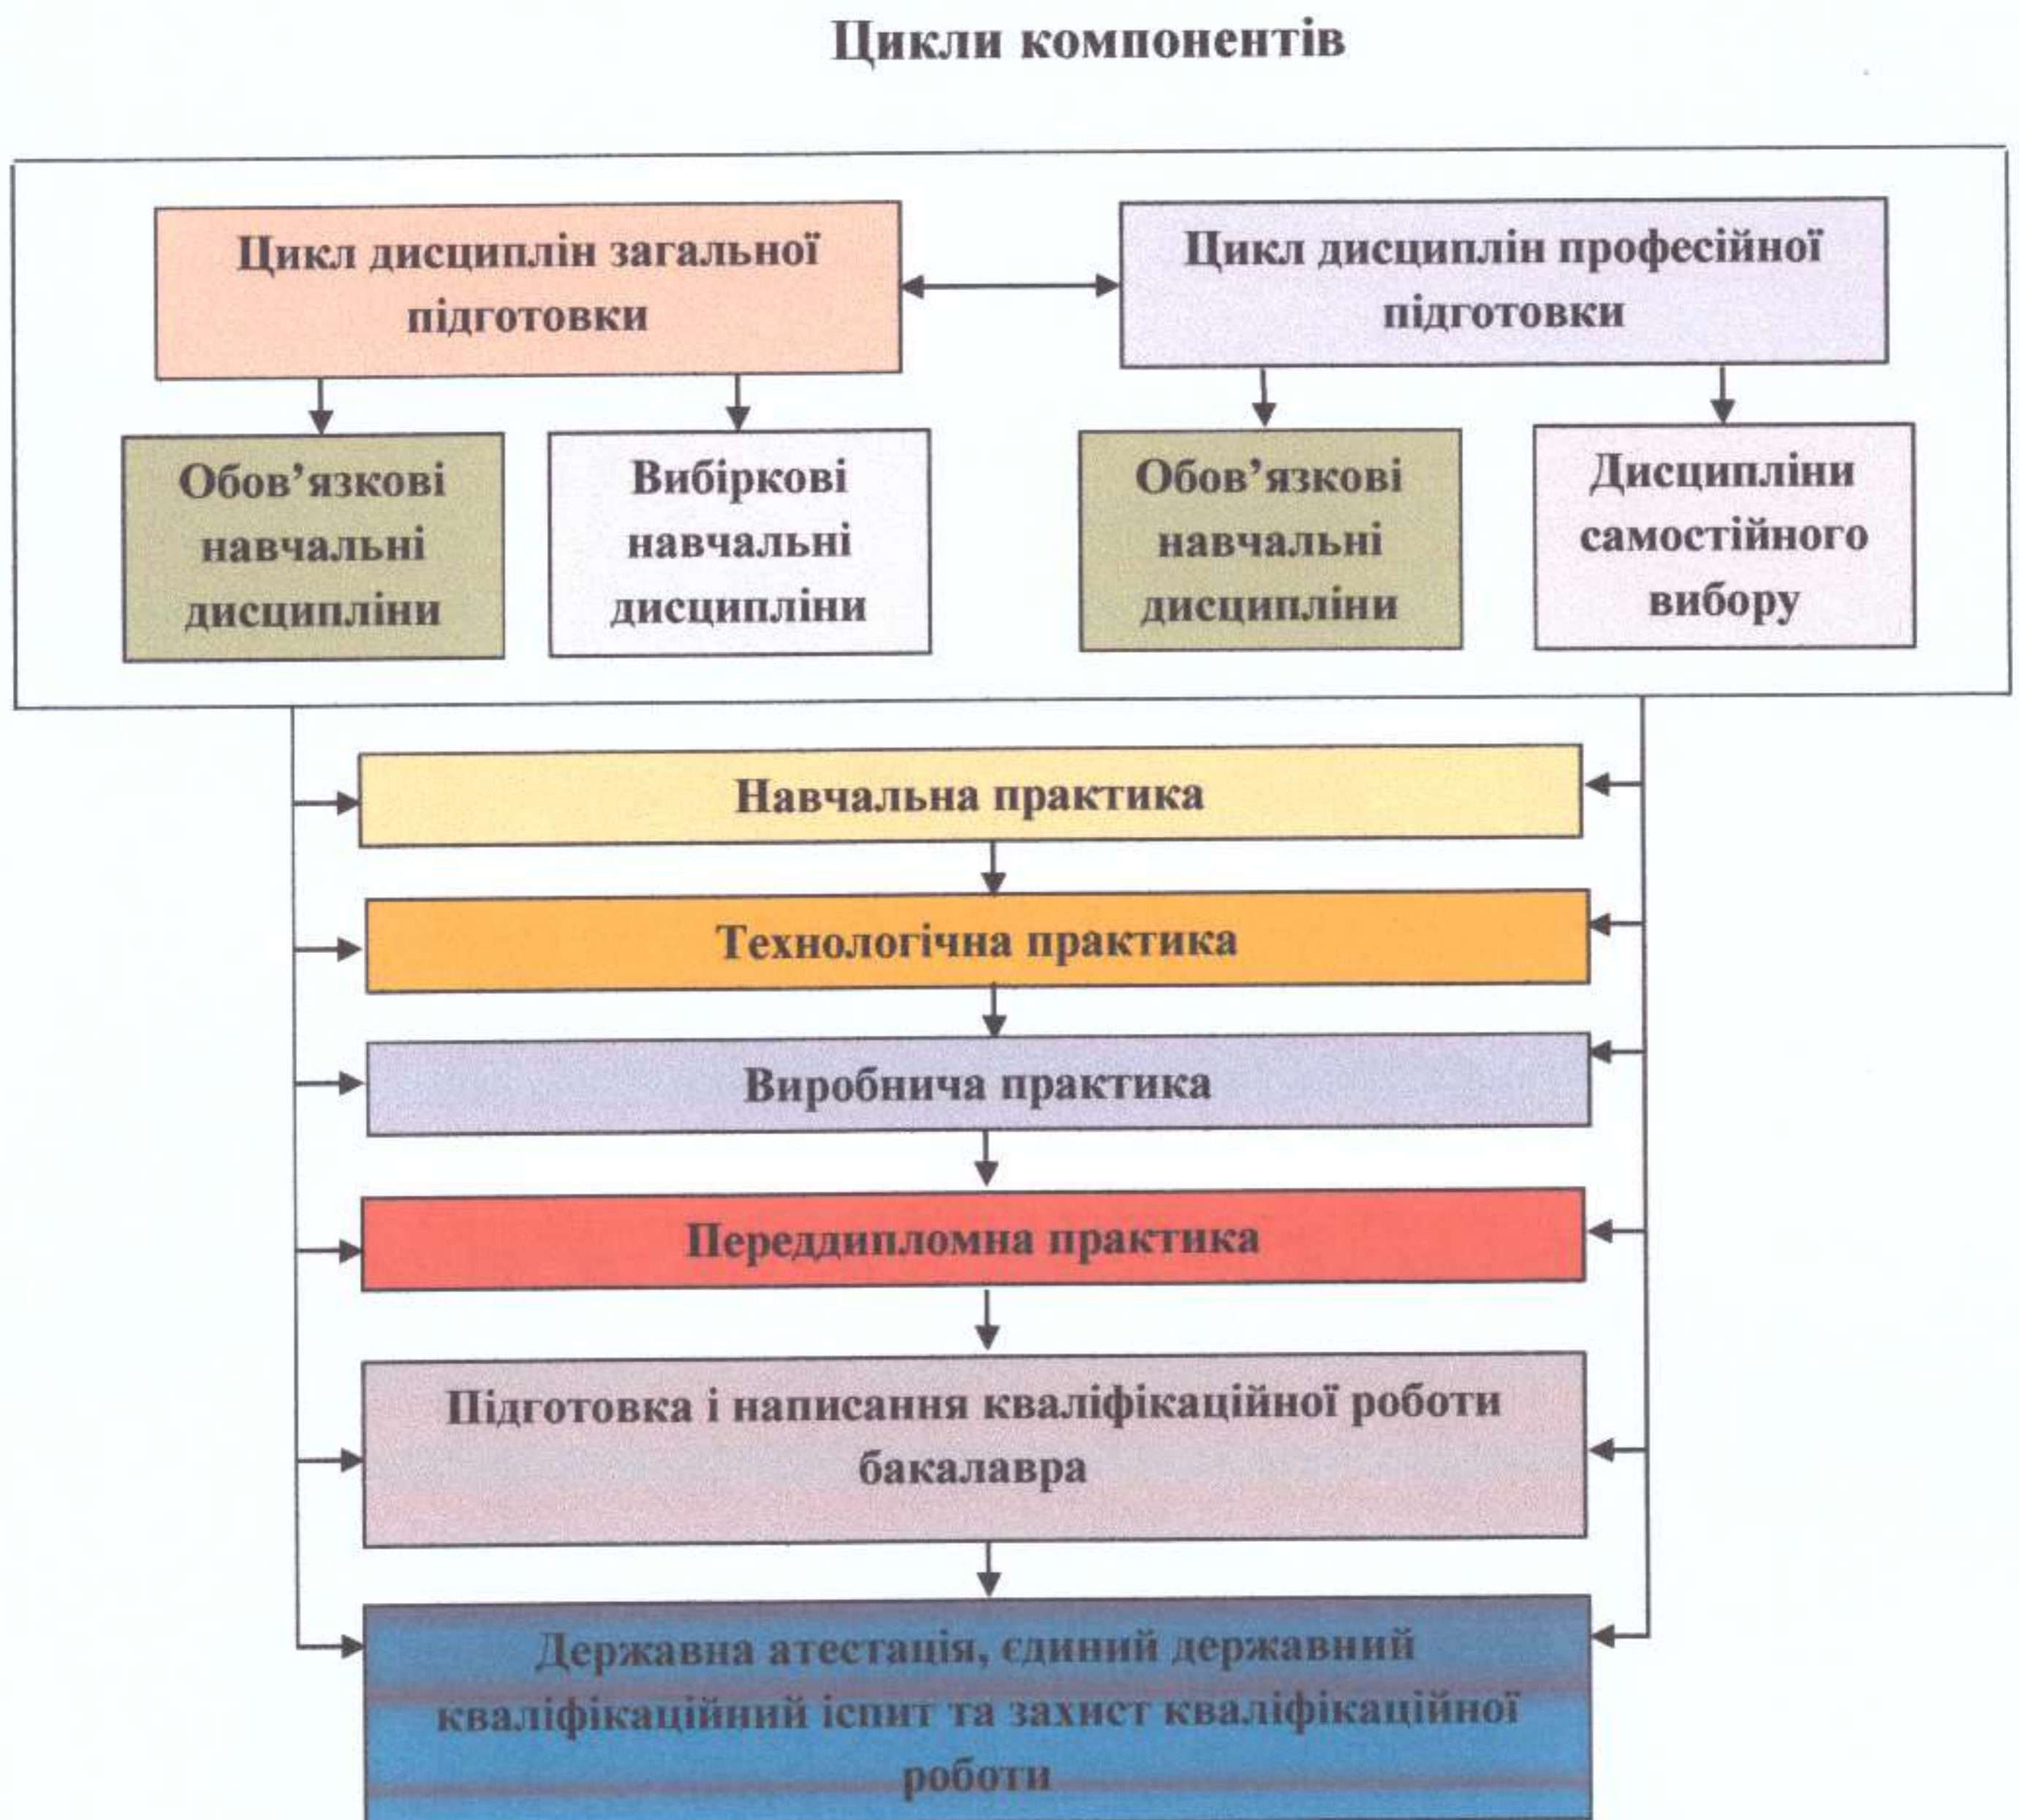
Цикли компонентів

Цикл дисциплін загальної підготовки

Цикл дисциплін професійної підготовки

Обов'язкові навчальні дисципліни

Вибіркові навчальні дисципліни

Обов'язкові навчальні дисципліни

Дисципліни самостійного вибору

Навчальна практика

Технологічна практика

Виробнича практика

Переддипломна практика

Підготовка і написання кваліфікаційної роботи бакалавра

Державна атестація, єдиний державний кваліфікаційний іспит та захист кваліфікаційної роботи